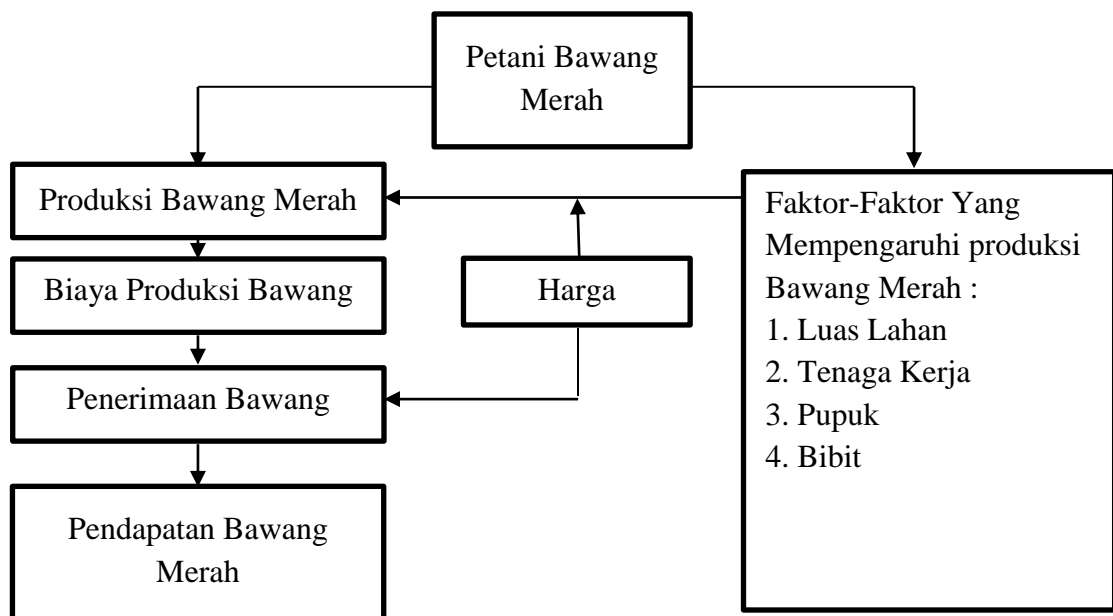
Petani Bawang Merah

Produksi Bawang Merah

Biaya Produksi Bawang

Harga

Penerimaan Bawang

Pendapatan Bawang Merah

Faktor-Faktor Yang Mempengaruhi produksi Bawang Merah :
1. Luas Lahan
2. Tenaga Kerja
3. Pupuk
4. Bibit